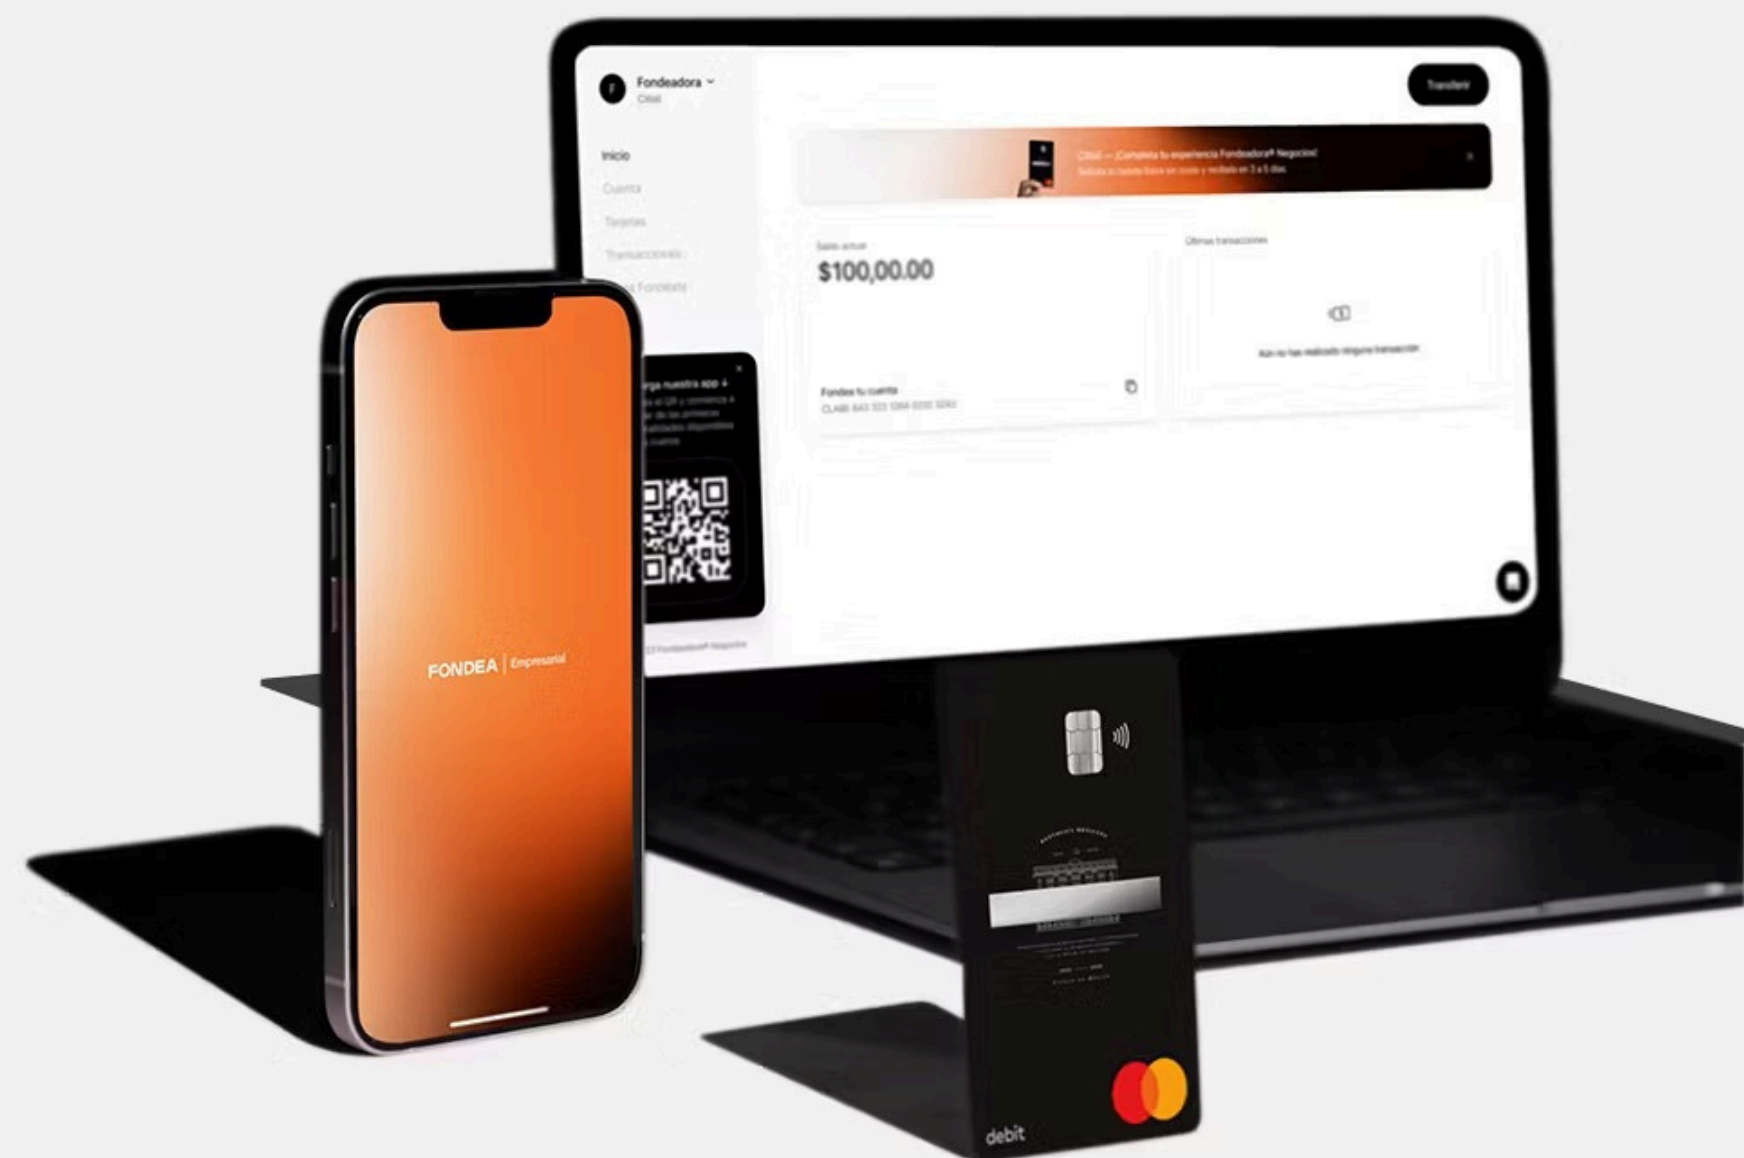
Fondeadora
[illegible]

Transferir

Inicio
Cuenta
Tarjetas
Transacciones
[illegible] Fondeate

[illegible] ¡Completa tu experiencia Fondeadora® Negocios!
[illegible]

Saldo actual
$100,00.00

Últimas transacciones

Aún no has realizado ninguna transacción

Fondea tu cuenta
CLABE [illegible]

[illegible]rga nuestra app
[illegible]

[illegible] Fondeadora® Negocios

FONDEA | Empresarial

debit